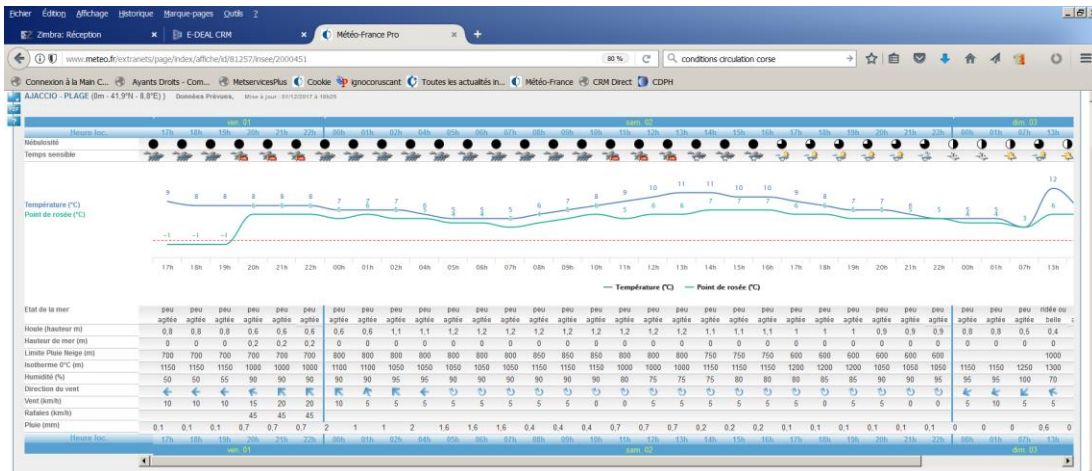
Fichier Édition Affichage Historique Marque-pages Outils ?

Zimbra: Réception × E-DEAL CRM × Météo-France Pro × +

www.meteo.fr/extranets/page/index/affiche/id/81257/insee/2000451 80 % conditions circulation corse

Connexion à la Main C... Ayants Droits - Com... MetservicesPlus Cookie ignocoruscant Toutes les actualités in... Météo-France CRM Direct CDPH

AJACCIO - PLAGE (0m - 41,9°N - 8,8°E) ) Données Prévues, Mise à jour : 01/12/2017 à 16h25

ven. 01 | sam. 02 | dim. 03

Heure loc. 17h 18h 19h 20h 21h 22h 00h 01h 02h 04h 05h 06h 07h 08h 09h 10h 11h 12h 13h 14h 15h 16h 17h 18h 19h 20h 21h 22h 00h 01h 07h 13h

Nébulosité

Temps sensible

Température (°C)
Point de rosée (°C)

9 8 8 8 8 8 7 7 6 5 5 5 6 7 8 9 10 11 11 10 10 9 8 7 7 6 5 5 5 12
-1 -1 -1 5 5 3 6 7 7 6 6

17h 18h 19h 20h 21h 22h 00h 01h 02h 04h 05h 06h 07h 08h 09h 10h 11h 12h 13h 14h 15h 16h 17h 18h 19h 20h 21h 22h 00h 01h 07h 13h

Température (°C) Point de rosée (°C)

| Etat de la mer | peu agitée | peu agitée | peu agitée | peu agitée | peu agitée | peu agitée | peu agitée | peu agitée | peu agitée | peu agitée | peu agitée | peu agitée | peu agitée | peu agitée | peu agitée | peu agitée | peu agitée | peu agitée | peu agitée | peu agitée | peu agitée | peu agitée | peu agitée | peu agitée | peu agitée | peu agitée | peu agitée | peu agitée | peu agitée | peu agitée | peu agitée | ridée ou belle |
|---|---|---|---|---|---|---|---|---|---|---|---|---|---|---|---|---|---|---|---|---|---|---|---|---|---|---|---|---|---|---|---|---|
| Houle (hauteur m) | 0,8 | 0,8 | 0,8 | 0,6 | 0,6 | 0,6 | 0,6 | 0,6 | 1,1 | 1,1 | 1,2 | 1,2 | 1,2 | 1,2 | 1,2 | 1,2 | 1,2 | 1,2 | 1,2 | 1,1 | 1,1 | 1,1 | 1 | 1 | | 0,9 | 0,9 | 0,9 | 0,8 | 0,8 | 0,5 | 0,4 |
| Hauteur de mer (m) | 0 | 0 | 0 | 0,2 | 0,2 | 0,2 | 0 | 0 | 0 | 0 | 0 | 0 | 0 | 0 | 0 | 0 | 0 | 0 | 0 | 0 | 0 | 0 | 0 | 0 | 0 | 0 | 0 | 0 | 0 | 0 | 0 | 0 |
| Limite Pluie Neige (m) | 700 | 700 | 700 | 700 | 700 | 700 | 800 | 800 | 800 | 800 | 800 | 800 | 800 | 850 | 850 | 850 | 800 | 800 | 800 | 750 | 750 | 750 | 600 | 600 | 600 | 600 | 600 | 600 | | | | 1000 |
| Isotherme 0°C (m) | 1150 | 1150 | 1150 | 1000 | 1000 | 1000 | 1100 | 1100 | 1050 | 1050 | 1050 | 1050 | 1050 | 1150 | 1150 | 1150 | 1000 | 1000 | 1000 | 1150 | 1150 | 1150 | 1200 | 1200 | 1200 | 1050 | 1050 | 1050 | 1150 | 1150 | 1250 | 1300 |
| Humidité (%) | 50 | 50 | 55 | 90 | 90 | 90 | 90 | 90 | 95 | 95 | 90 | 90 | 90 | 90 | 90 | 90 | 80 | 75 | 75 | 75 | 80 | 80 | 80 | 85 | 85 | 90 | 90 | 95 | 95 | 95 | 100 | 70 |
| Direction du vent | | | | | | | | | | | | | | | | | | | | | | | | | | | | | | | | |
| Vent (km/h) | 10 | 10 | 10 | 15 | 20 | 20 | 10 | 5 | 5 | 5 | 5 | 5 | 5 | 5 | 5 | 0 | 0 | 5 | 5 | 5 | 5 | 5 | 5 | 5 | 5 | 5 | 0 | 0 | 5 | 10 | 5 | 5 |
| Rafales (km/h) | | | | 45 | 45 | 45 | | | | | | | | | | | | | | | | | | | | | | | | | | |
| Pluie (mm) | 0,1 | 0,1 | 0,1 | 0,7 | 0,7 | 0,7 | 2 | 1 | 1 | 2 | 1,6 | 1,6 | 1,6 | 0,4 | 0,4 | 0,4 | 0,7 | 0,7 | 0,7 | 0,2 | 0,2 | 0,2 | 0,1 | 0,1 | 0,1 | 0,1 | 0,1 | 0,1 | 0 | 0 | 0,6 | 0 |

Heure loc. 17h 18h 19h 20h 21h 22h 00h 01h 02h 04h 05h 06h 07h 08h 09h 10h 11h 12h 13h 14h 15h 16h 17h 18h 19h 20h 21h 22h 00h 01h 07h 13h

ven. 01 | sam. 02 | dim. 03